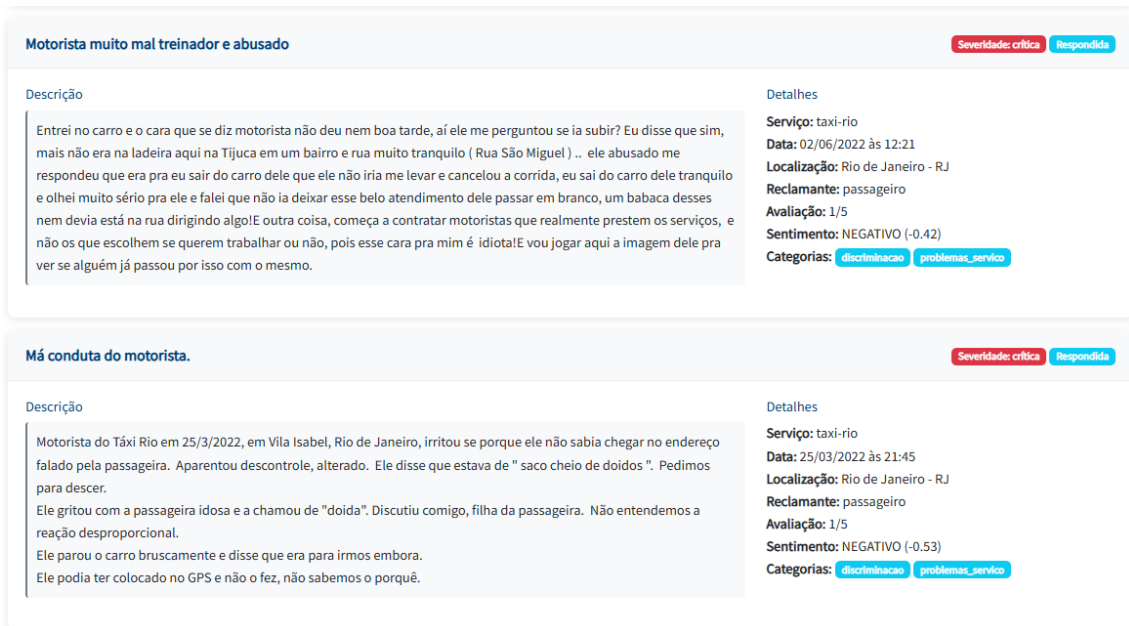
Motorista muito mal treinador e abusado

Severidade: crítica Respondida

Descrição

Entrei no carro e o cara que se diz motorista não deu nem boa tarde, aí ele me perguntou se ia subir? Eu disse que sim, mais não era na ladeira aqui na Tijuca em um bairro e rua muito tranquilo ( Rua São Miguel ) .. ele abusado me respondeu que era pra eu sair do carro dele que ele não iria me levar e cancelou a corrida, eu sai do carro dele tranquilo e olhei muito sério pra ele e falei que não ia deixar esse belo atendimento dele passar em branco, um babaca desses nem devia está na rua dirigindo algo!E outra coisa, começa a contratar motoristas que realmente prestem os serviços, e não os que escolhem se querem trabalhar ou não, pois esse cara pra mim é idiota!E vou jogar aqui a imagem dele pra ver se alguém já passou por isso com o mesmo.

Detalhes

Serviço: taxi-rio
Data: 02/06/2022 às 12:21
Localização: Rio de Janeiro - RJ
Reclamante: passageiro
Avaliação: 1/5
Sentimento: NEGATIVO (-0.42)
Categorias: discriminacao problemas_servico

Má conduta do motorista.

Severidade: crítica Respondida

Descrição

Motorista do Táxi Rio em 25/3/2022, em Vila Isabel, Rio de Janeiro, irritou se porque ele não sabia chegar no endereço falado pela passageira. Aparentou descontrole, alterado. Ele disse que estava de " saco cheio de doidos ". Pedimos para descer.
Ele gritou com a passageira idosa e a chamou de "doida". Discutiu comigo, filha da passageira. Não entendemos a reação desproporcional.
Ele parou o carro bruscamente e disse que era para irmos embora.
Ele podia ter colocado no GPS e não o fez, não sabemos o porquê.

Detalhes

Serviço: taxi-rio
Data: 25/03/2022 às 21:45
Localização: Rio de Janeiro - RJ
Reclamante: passageiro
Avaliação: 1/5
Sentimento: NEGATIVO (-0.53)
Categorias: discriminacao problemas_servico